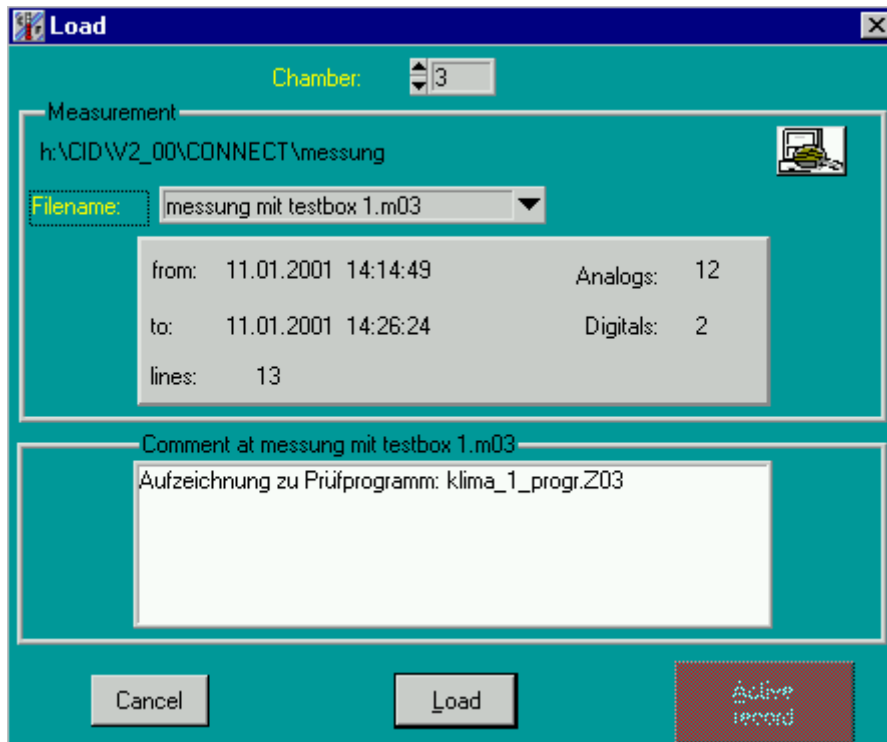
Load

Chamber: 3

Measurement

h:\CID\V2_00\CONNECT\messung

Filename: messung mit testbox 1.m03

from: 11.01.2001 14:14:49

Analogs: 12

to: 11.01.2001 14:26:24

Digitals: 2

lines: 13

Comment at messung mit testbox 1.m03

Aufzeichnung zu Prüfprogramm: klima_1_progr.Z03

Cancel

Load

Active record